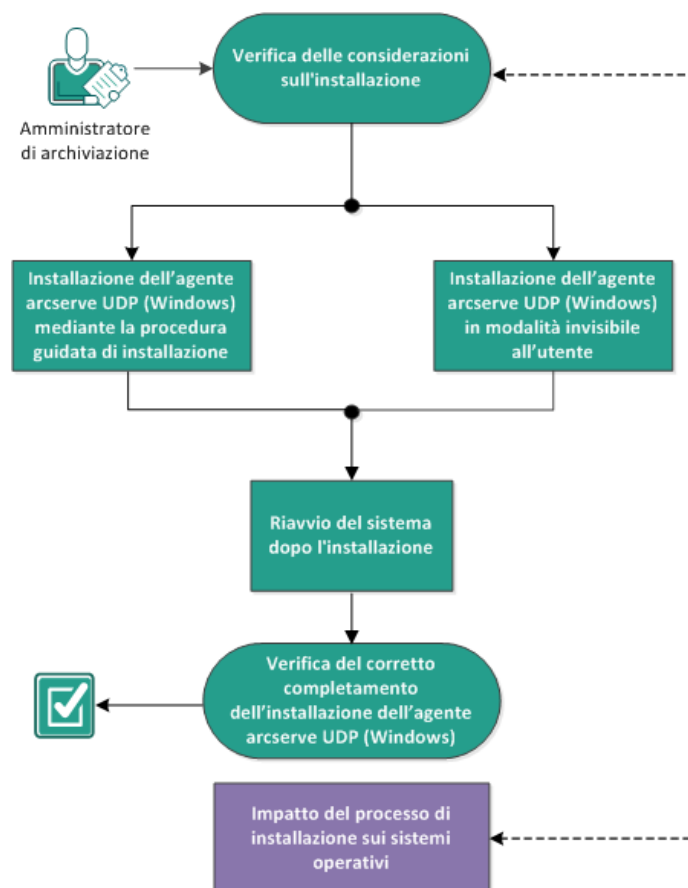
Amministratore di archiviazione

Verifica delle considerazioni sull'installazione

Installazione dell’agente arcserve UDP (Windows) mediante la procedura guidata di installazione

Installazione dell’agente arcserve UDP (Windows) in modalità invisibile all’utente

Riavvio del sistema dopo l'installazione

Verifica del corretto completamento dell’installazione dell’agente arcserve UDP (Windows)

Impatto del processo di installazione sui sistemi operativi